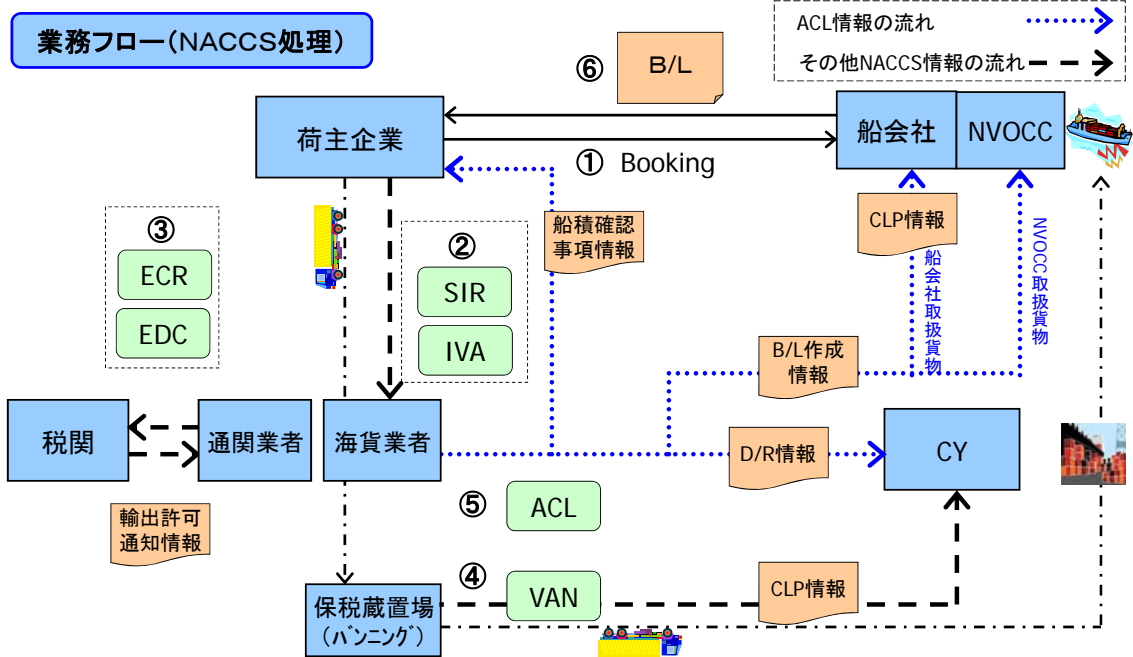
業務フロー(NACCS処理)

ACL情報の流れ

その他NACCS情報の流れ

⑥ B/L

荷主企業

船会社

NVOCC

① Booking

船積確認事項情報

CLP情報

船会社取扱貨物

NVOCC取扱貨物

③

ECR

EDC

②

SIR

IVA

B/L作成情報

税関

通関業者

海貨業者

D/R情報

CY

輸出許可通知情報

⑤ ACL

④ VAN

CLP情報

保税蔵置場
(バンニング)